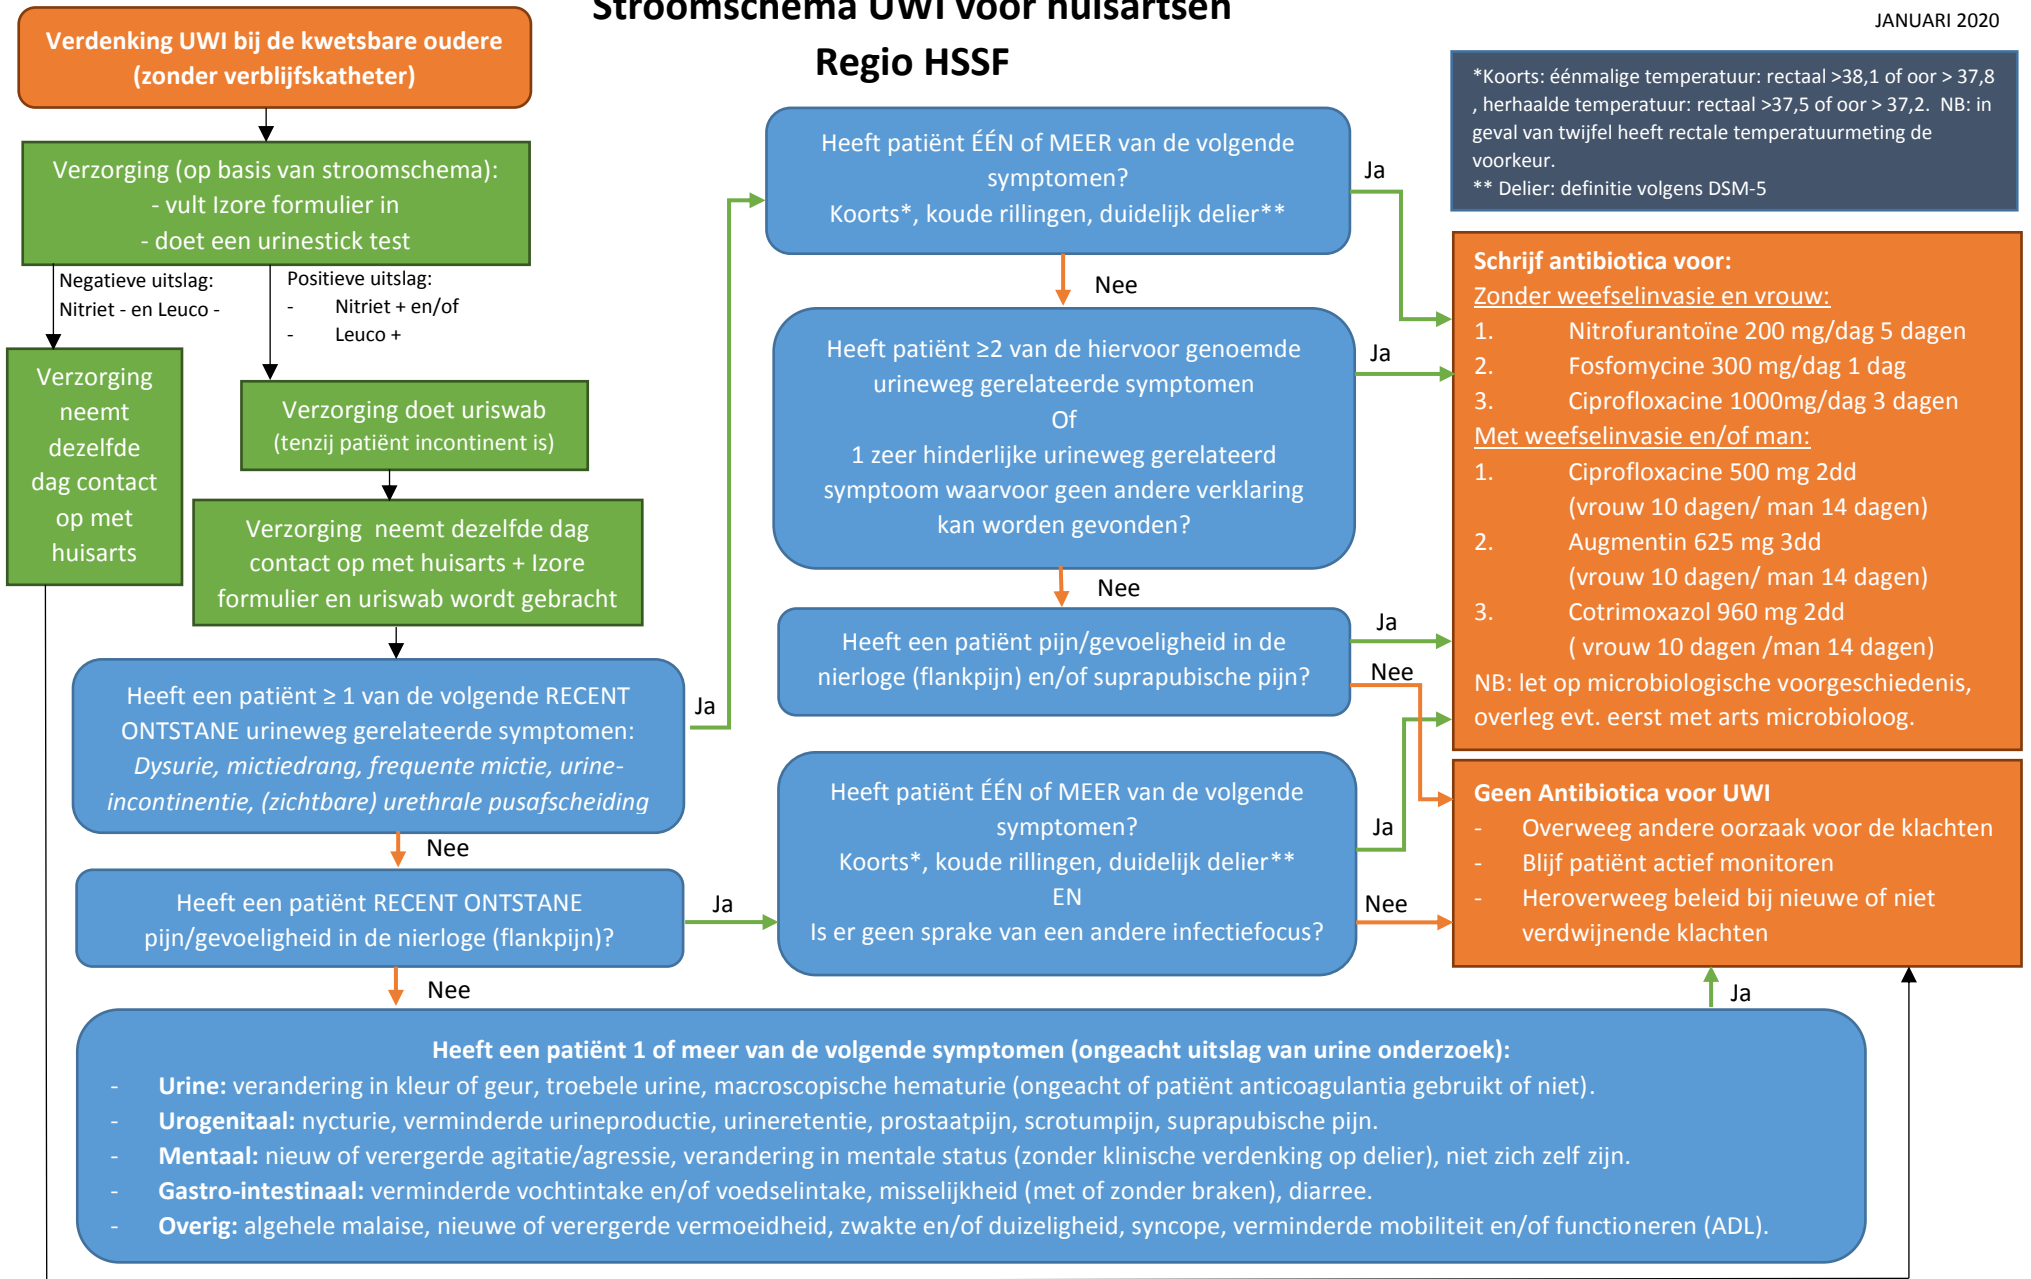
Stroomschema UWI voor huisartsen
Regio HSSF

JANUARI 2020

Verdenking UWI bij de kwetsbare oudere (zonder verblijfskatheter)

Verzorging (op basis van stroomschema):
- vult Izore formulier in
- doet een urinestick test

Negatieve uitslag:
Nitriet - en Leuco -

Positieve uitslag:
- Nitriet + en/of
- Leuco +

Verzorging neemt dezelfde dag contact op met huisarts

Verzorging doet uriswab (tenzij patiënt incontinent is)

Verzorging neemt dezelfde dag contact op met huisarts + Izore formulier en uriswab wordt gebracht

Heeft een patiënt ≥ 1 van de volgende RECENT ONTSTANE urineweg gerelateerde symptomen: *Dysurie, mictiedrang, frequente mictie, urine-incontinentie, (zichtbare) urethrale pusafscheiding*

Ja

Nee

Heeft een patiënt RECENT ONTSTANE pijn/gevoeligheid in de nierloge (flankpijn)?

Ja

Nee

Heeft patiënt ÉÉN of MEER van de volgende symptomen?
Koorts*, koude rillingen, duidelijk delier**

Ja

Nee

Heeft patiënt ≥2 van de hiervoor genoemde urineweg gerelateerde symptomen
Of
1 zeer hinderlijke urineweg gerelateerd symptoom waarvoor geen andere verklaring kan worden gevonden?

Ja

Nee

Heeft een patiënt pijn/gevoeligheid in de nierloge (flankpijn) en/of suprapubische pijn?

Ja

Nee

Heeft patiënt ÉÉN of MEER van de volgende symptomen?
Koorts*, koude rillingen, duidelijk delier**
EN
Is er geen sprake van een andere infectiefocus?

Ja

Nee

*Koorts: éénmalige temperatuur: rectaal >38,1 of oor > 37,8 , herhaalde temperatuur: rectaal >37,5 of oor > 37,2. NB: in geval van twijfel heeft rectale temperatuurmeting de voorkeur.
** Delier: definitie volgens DSM-5

Schrijf antibiotica voor:
Zonder weefselinvasie en vrouw:
1. Nitrofurantoïne 200 mg/dag 5 dagen
2. Fosfomycine 300 mg/dag 1 dag
3. Ciprofloxacine 1000mg/dag 3 dagen
Met weefselinvasie en/of man:
1. Ciprofloxacine 500 mg 2dd (vrouw 10 dagen/ man 14 dagen)
2. Augmentin 625 mg 3dd (vrouw 10 dagen/ man 14 dagen)
3. Cotrimoxazol 960 mg 2dd ( vrouw 10 dagen /man 14 dagen)
NB: let op microbiologische voorgeschiedenis, overleg evt. eerst met arts microbioloog.

Geen Antibiotica voor UWI
- Overweeg andere oorzaak voor de klachten
- Blijf patiënt actief monitoren
- Heroverweeg beleid bij nieuwe of niet verdwijnende klachten

Ja

Heeft een patiënt 1 of meer van de volgende symptomen (ongeacht uitslag van urine onderzoek):
- **Urine:** verandering in kleur of geur, troebele urine, macroscopische hematurie (ongeacht of patiënt anticoagulantia gebruikt of niet).
- **Urogenitaal:** nycturie, verminderde urineproductie, urineretentie, prostaatpijn, scrotumpijn, suprapubische pijn.
- **Mentaal:** nieuw of verergerde agitatie/agressie, verandering in mentale status (zonder klinische verdenking op delier), niet zich zelf zijn.
- **Gastro-intestinaal:** verminderde vochtintake en/of voedselintake, misselijkheid (met of zonder braken), diarree.
- **Overig:** algehele malaise, nieuwe of verergerde vermoeidheid, zwakte en/of duizeligheid, syncope, verminderde mobiliteit en/of functioneren (ADL).